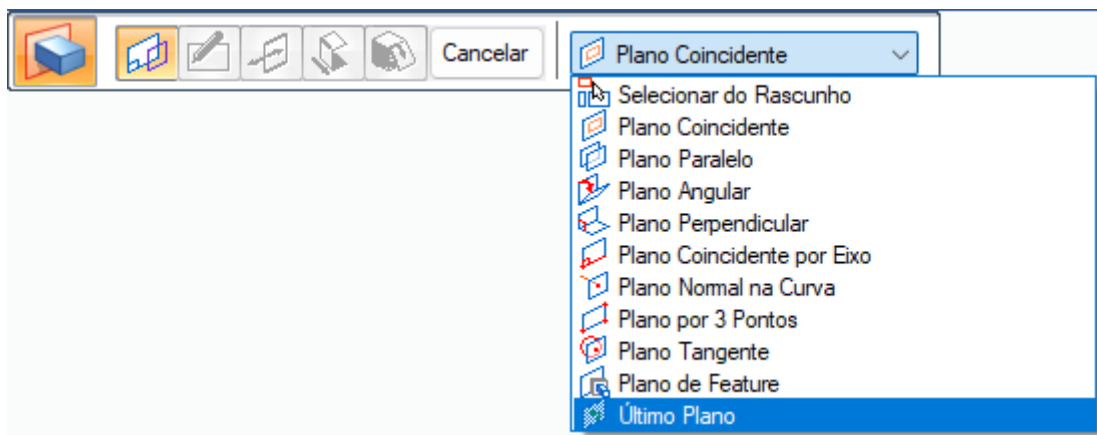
Cancelar

Plano Coincidente

Selecionar do Rascunho
Plano Coincidente
Plano Paralelo
Plano Angular
Plano Perpendicular
Plano Coincidente por Eixo
Plano Normal na Curva
Plano por 3 Pontos
Plano Tangente
Plano de Feature
Último Plano